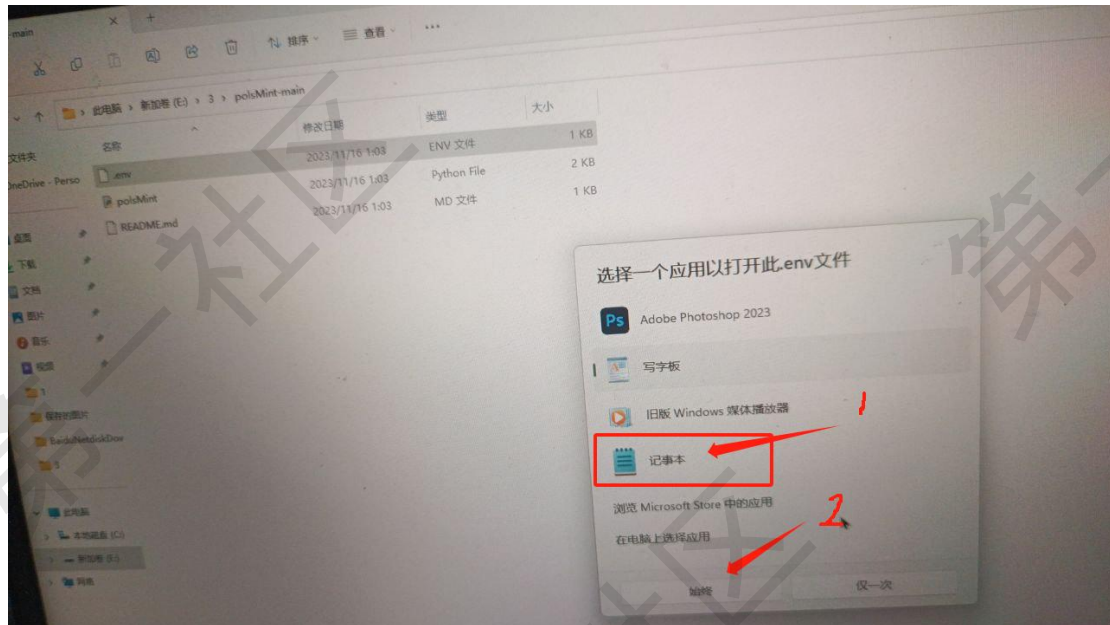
-main

排序 查看 ···

此电脑 > 新加卷 (E:) > 3 > polsMint-main

| 名称 | 修改日期 | 类型 | 大小 |
|---|---|---|---|
| .env | 2023/11/16 1:03 | ENV 文件 | 1 KB |
| polsMint | 2023/11/16 1:03 | Python File | 2 KB |
| README.md | 2023/11/16 1:03 | MD 文件 | 1 KB |

文件夹
neDrive - Perso
桌面
下载
文档
图片
音乐
视频
1
保存的图片
BaiduNetdiskDow
3
此电脑
本地磁盘 (C:)
新加卷 (E:)
网络

选择一个应用以打开此.env文件

Adobe Photoshop 2023

写字板

旧版 Windows 媒体播放器

记事本

浏览 Microsoft Store 中的应用

在电脑上选择应用

始终

仅一次

1

2

第一社区